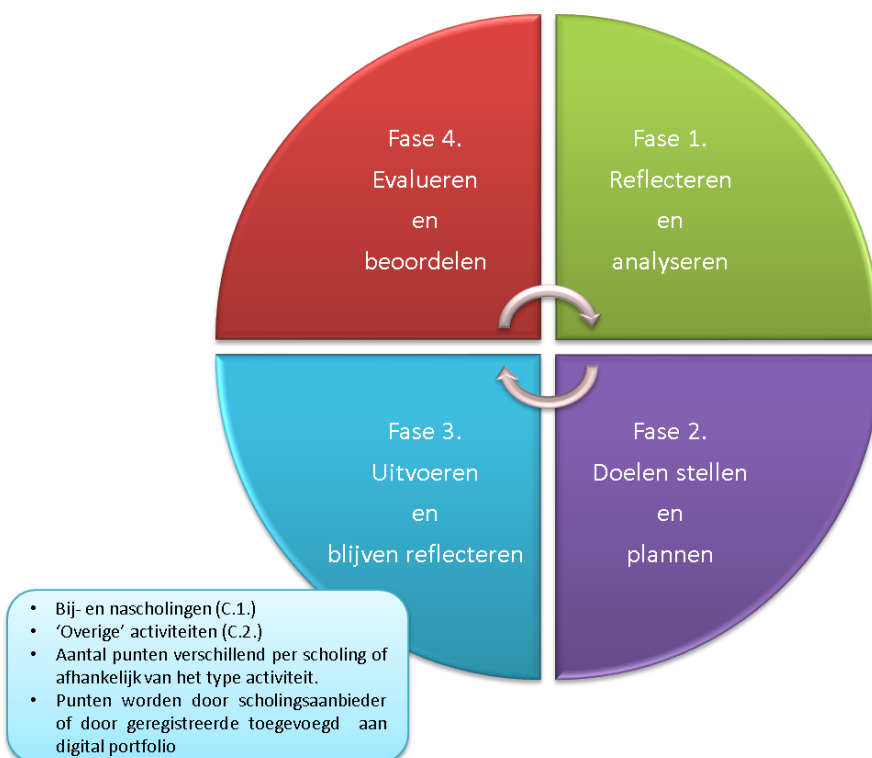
Fase 4.
Evalueren
en
beoordelen

Fase 1.
Reflecteren
en
analyseren

Fase 3.
Uitvoeren
en
blijven reflecteren

Fase 2.
Doelen stellen
en
plannen

- Bij- en nascholingen (C.1.)
- 'Overige' activiteiten (C.2.)
- Aantal punten verschillend per scholing of afhankelijk van het type activiteit.
- Punten worden door scholingsaanbieder of door geregistreerde toegevoegd aan digital portfolio